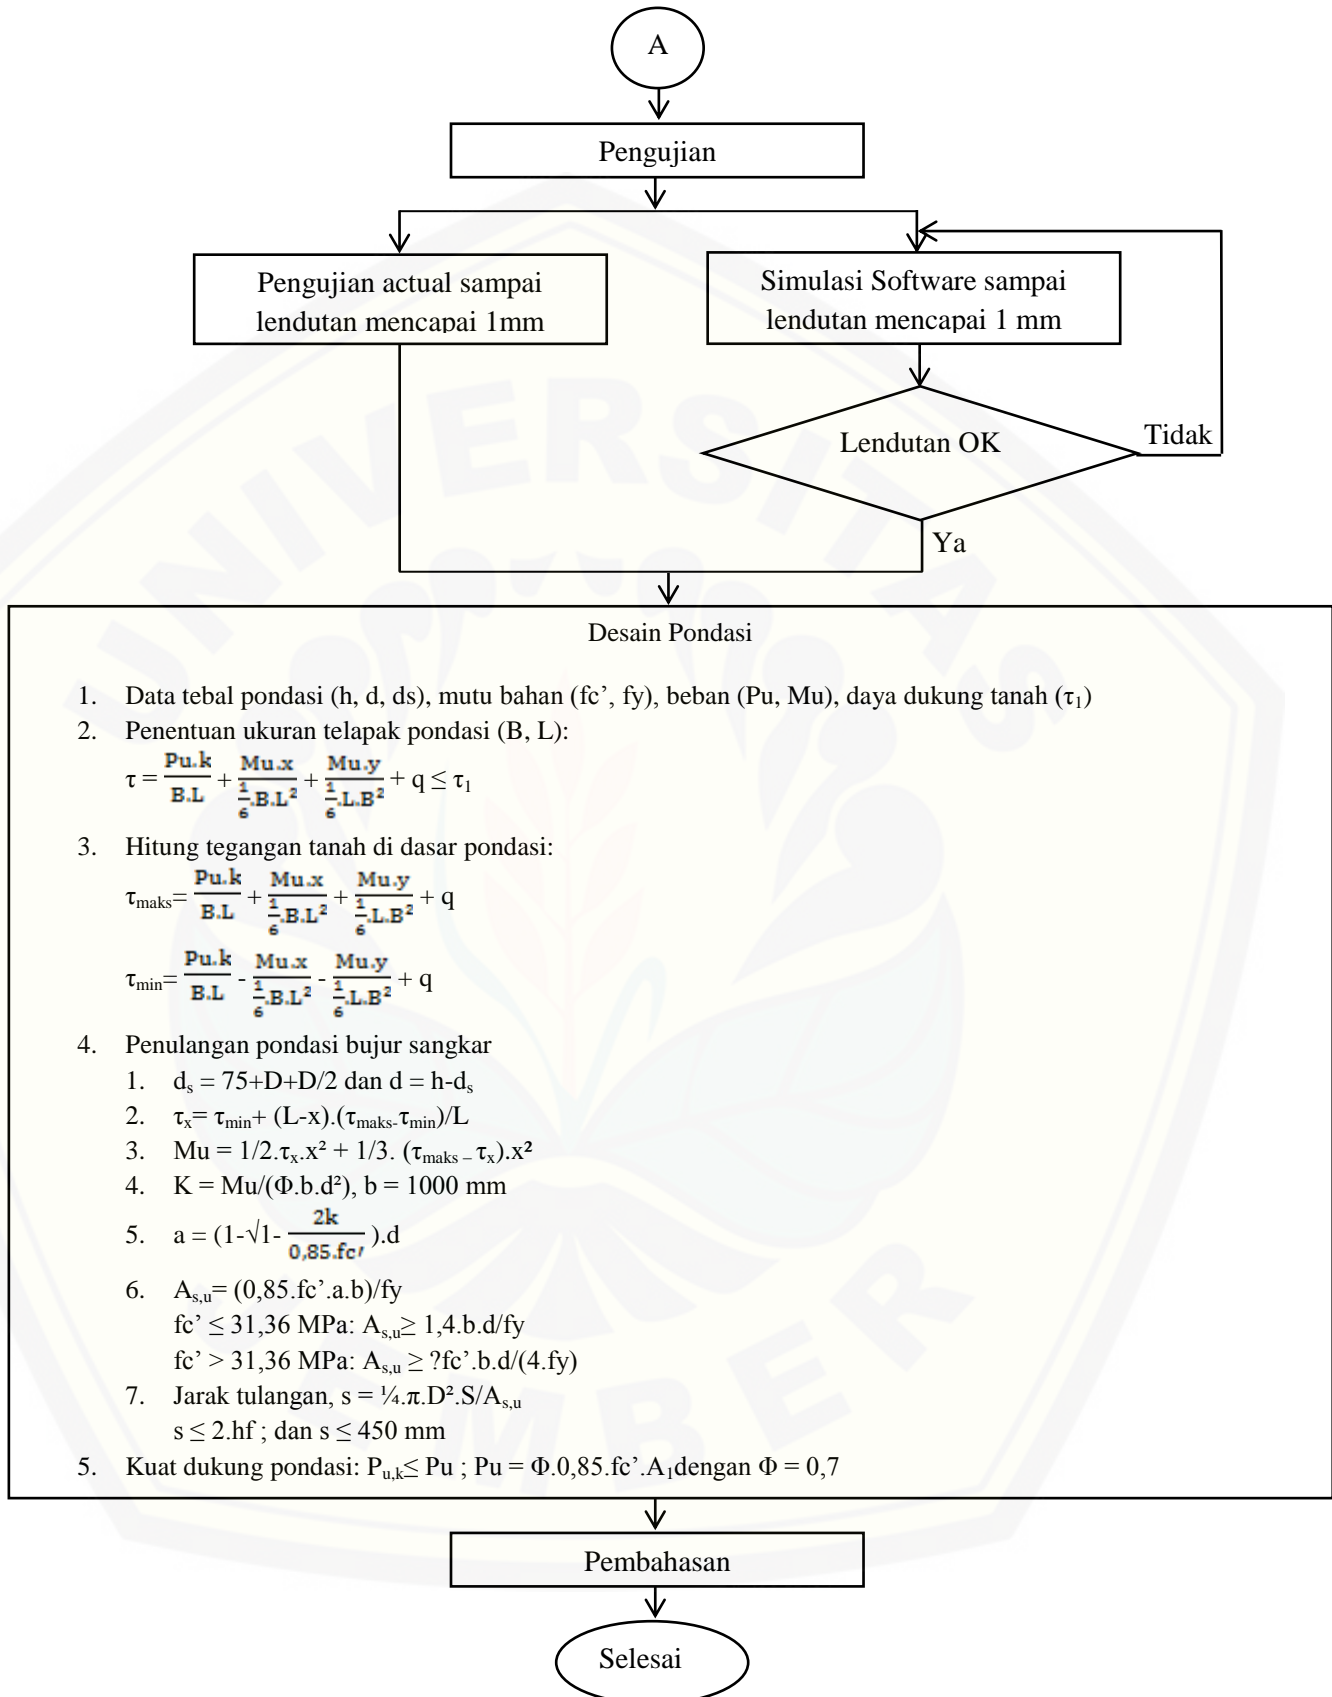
A

Pengujian

Pengujian actual sampai lendutan mencapai 1mm

Simulasi Software sampai lendutan mencapai 1 mm

Lendutan OK

Tidak

Ya

Desain Pondasi

1. Data tebal pondasi (h, d, ds), mutu bahan (fc', fy), beban (Pu, Mu), daya dukung tanah ($\tau_1$)
2. Penentuan ukuran telapak pondasi (B, L):
$\tau = \frac{Pu.k}{B.L} + \frac{Mu.x}{\frac{1}{6}.B.L^2} + \frac{Mu.y}{\frac{1}{6}.L.B^2} + q \leq \tau_1$
3. Hitung tegangan tanah di dasar pondasi:
$\tau_{maks} = \frac{Pu.k}{B.L} + \frac{Mu.x}{\frac{1}{6}.B.L^2} + \frac{Mu.y}{\frac{1}{6}.L.B^2} + q$
$\tau_{min} = \frac{Pu.k}{B.L} - \frac{Mu.x}{\frac{1}{6}.B.L^2} - \frac{Mu.y}{\frac{1}{6}.L.B^2} + q$
4. Penulangan pondasi bujur sangkar
1. $d_s = 75+D+D/2$ dan $d = h-d_s$
2. $\tau_x = \tau_{min} + (L-x).(\tau_{maks}-\tau_{min})/L$
3. $Mu = 1/2.\tau_x.x^2 + 1/3.(\tau_{maks}-\tau_x).x^2$
4. $K = Mu/(\Phi.b.d^2)$, b = 1000 mm
5. $a = (1-\sqrt{1-\frac{2k}{0,85.fc'}}).d$
6. $A_{s,u} = (0,85.fc'.a.b)/fy$
fc' ≤ 31,36 MPa: $A_{s,u} \geq 1,4.b.d/fy$
fc' > 31,36 MPa: $A_{s,u} \geq ?fc'.b.d/(4.fy)$
7. Jarak tulangan, $s = \frac{1}{4}.\pi.D^2.S/A_{s,u}$
s ≤ 2.hf ; dan s ≤ 450 mm
5. Kuat dukung pondasi: $P_{u,k} \leq Pu$ ; $Pu = \Phi.0,85.fc'.A_1$dengan $\Phi = 0,7$

Pembahasan

Selesai